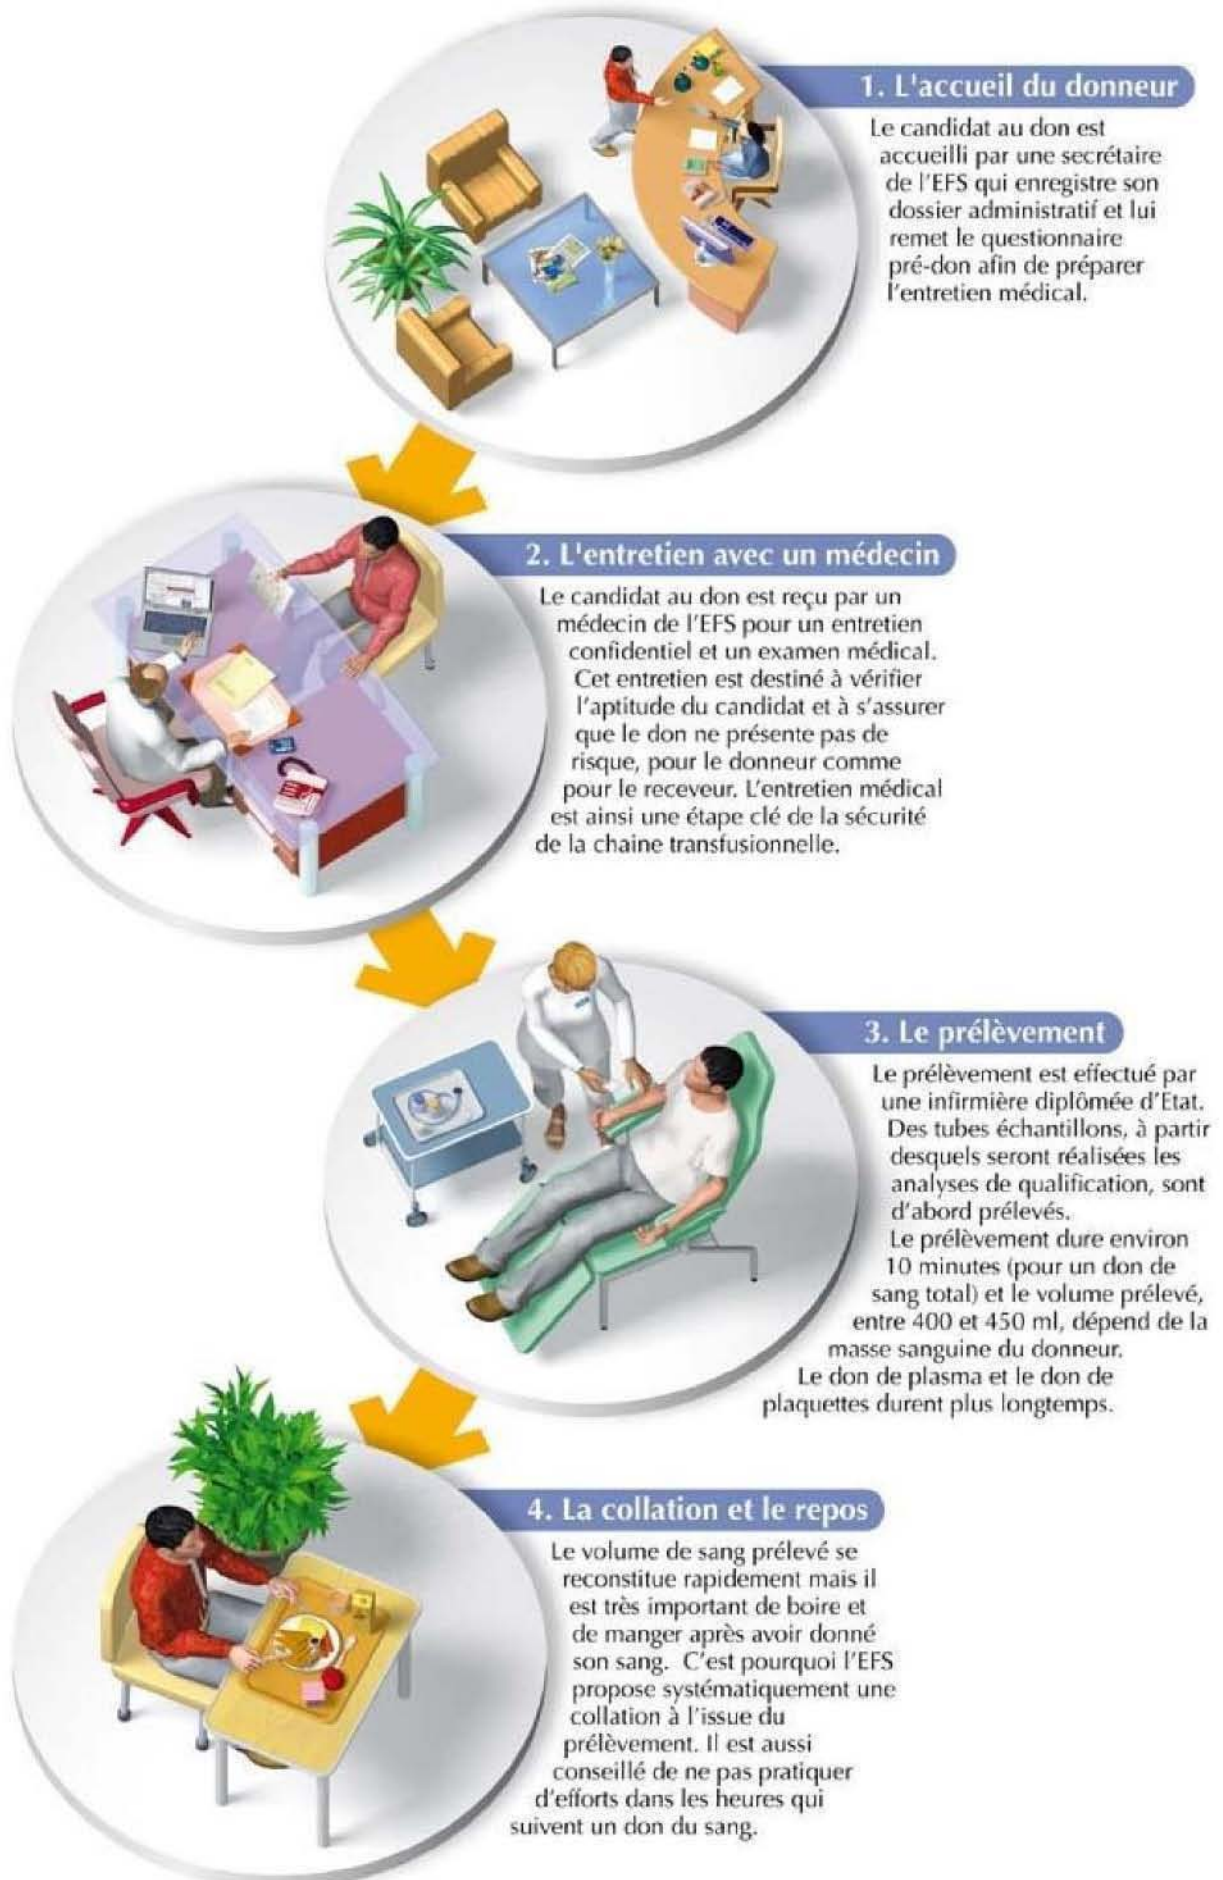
1. L'accueil du donneur

Le candidat au don est accueilli par une secrétaire de l'EFS qui enregistre son dossier administratif et lui remet le questionnaire pré-don afin de préparer l'entretien médical.

2. L'entretien avec un médecin

Le candidat au don est reçu par un médecin de l'EFS pour un entretien confidentiel et un examen médical. Cet entretien est destiné à vérifier l'aptitude du candidat et à s'assurer que le don ne présente pas de risque, pour le donneur comme pour le receveur. L'entretien médical est ainsi une étape clé de la sécurité de la chaine transfusionnelle.

3. Le prélèvement

Le prélèvement est effectué par une infirmière diplômée d'Etat. Des tubes échantillons, à partir desquels seront réalisées les analyses de qualification, sont d'abord prélevés. Le prélèvement dure environ 10 minutes (pour un don de sang total) et le volume prélevé, entre 400 et 450 ml, dépend de la masse sanguine du donneur. Le don de plasma et le don de plaquettes durent plus longtemps.

4. La collation et le repos

Le volume de sang prélevé se reconstitue rapidement mais il est très important de boire et de manger après avoir donné son sang. C'est pourquoi l'EFS propose systématiquement une collation à l'issue du prélèvement. Il est aussi conseillé de ne pas pratiquer d'efforts dans les heures qui suivent un don du sang.